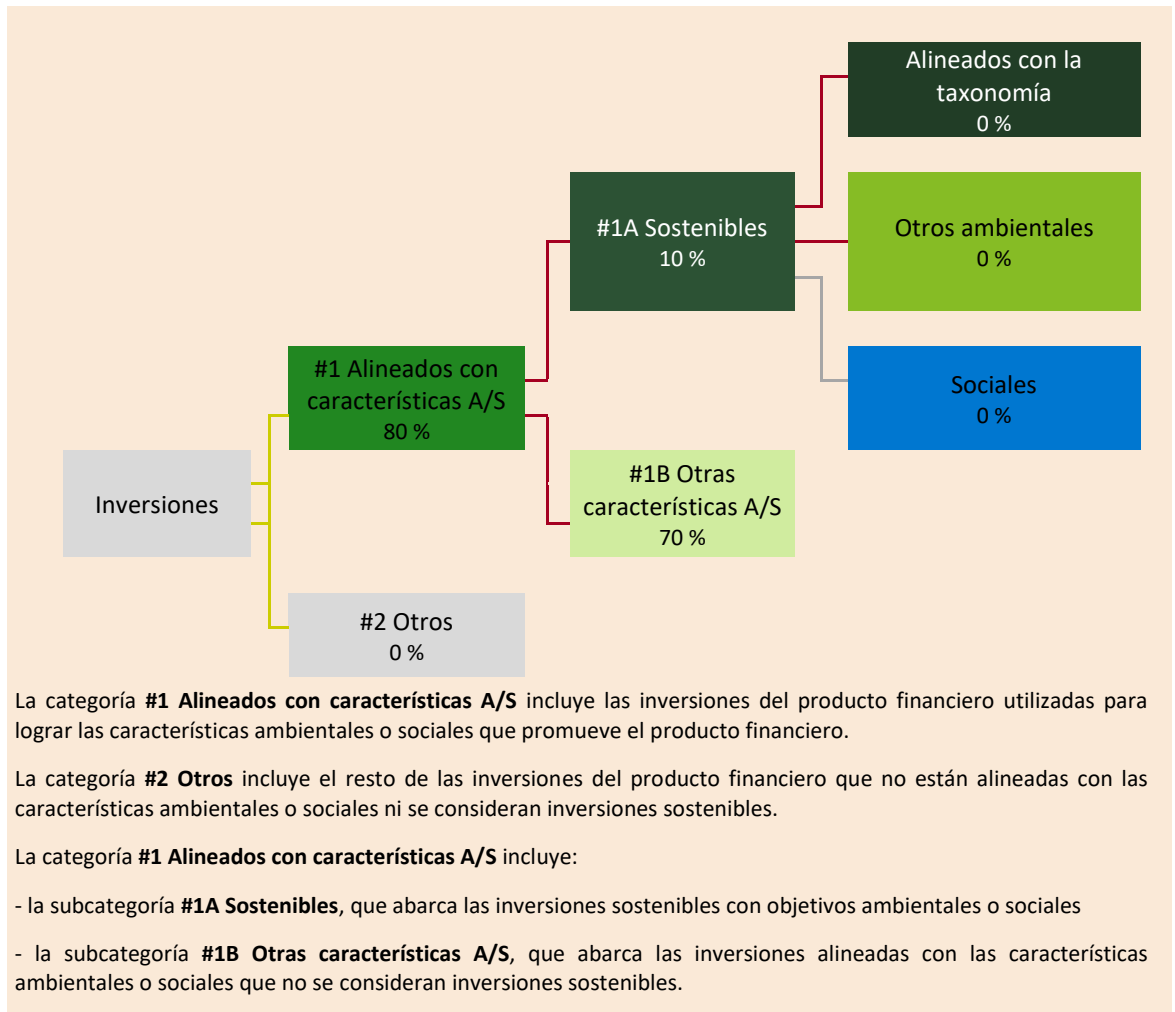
Alineados con la taxonomía
0 %

#1A Sostenibles
10 %

Otros ambientales
0 %

#1 Alineados con características A/S
80 %

Sociales
0 %

Inversiones

#1B Otras características A/S
70 %

#2 Otros
0 %

La categoría **#1 Alineados con características A/S** incluye las inversiones del producto financiero utilizadas para lograr las características ambientales o sociales que promueve el producto financiero.

La categoría **#2 Otros** incluye el resto de las inversiones del producto financiero que no están alineadas con las características ambientales o sociales ni se consideran inversiones sostenibles.

La categoría **#1 Alineados con características A/S** incluye:

- la subcategoría **#1A Sostenibles**, que abarca las inversiones sostenibles con objetivos ambientales o sociales

- la subcategoría **#1B Otras características A/S**, que abarca las inversiones alineadas con las características ambientales o sociales que no se consideran inversiones sostenibles.